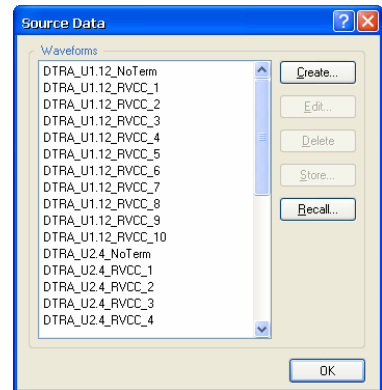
Source Data

Waveforms

DTRA_U1.12_NoTerm
DTRA_U1.12_RVCC_1
DTRA_U1.12_RVCC_2
DTRA_U1.12_RVCC_3
DTRA_U1.12_RVCC_4
DTRA_U1.12_RVCC_5
DTRA_U1.12_RVCC_6
DTRA_U1.12_RVCC_7
DTRA_U1.12_RVCC_8
DTRA_U1.12_RVCC_9
DTRA_U1.12_RVCC_10
DTRA_U2.4_NoTerm
DTRA_U2.4_RVCC_1
DTRA_U2.4_RVCC_2
DTRA_U2.4_RVCC_3
DTRA_U2.4_RVCC_4

Create...
Edit...
Delete
Store...
Recall...

OK